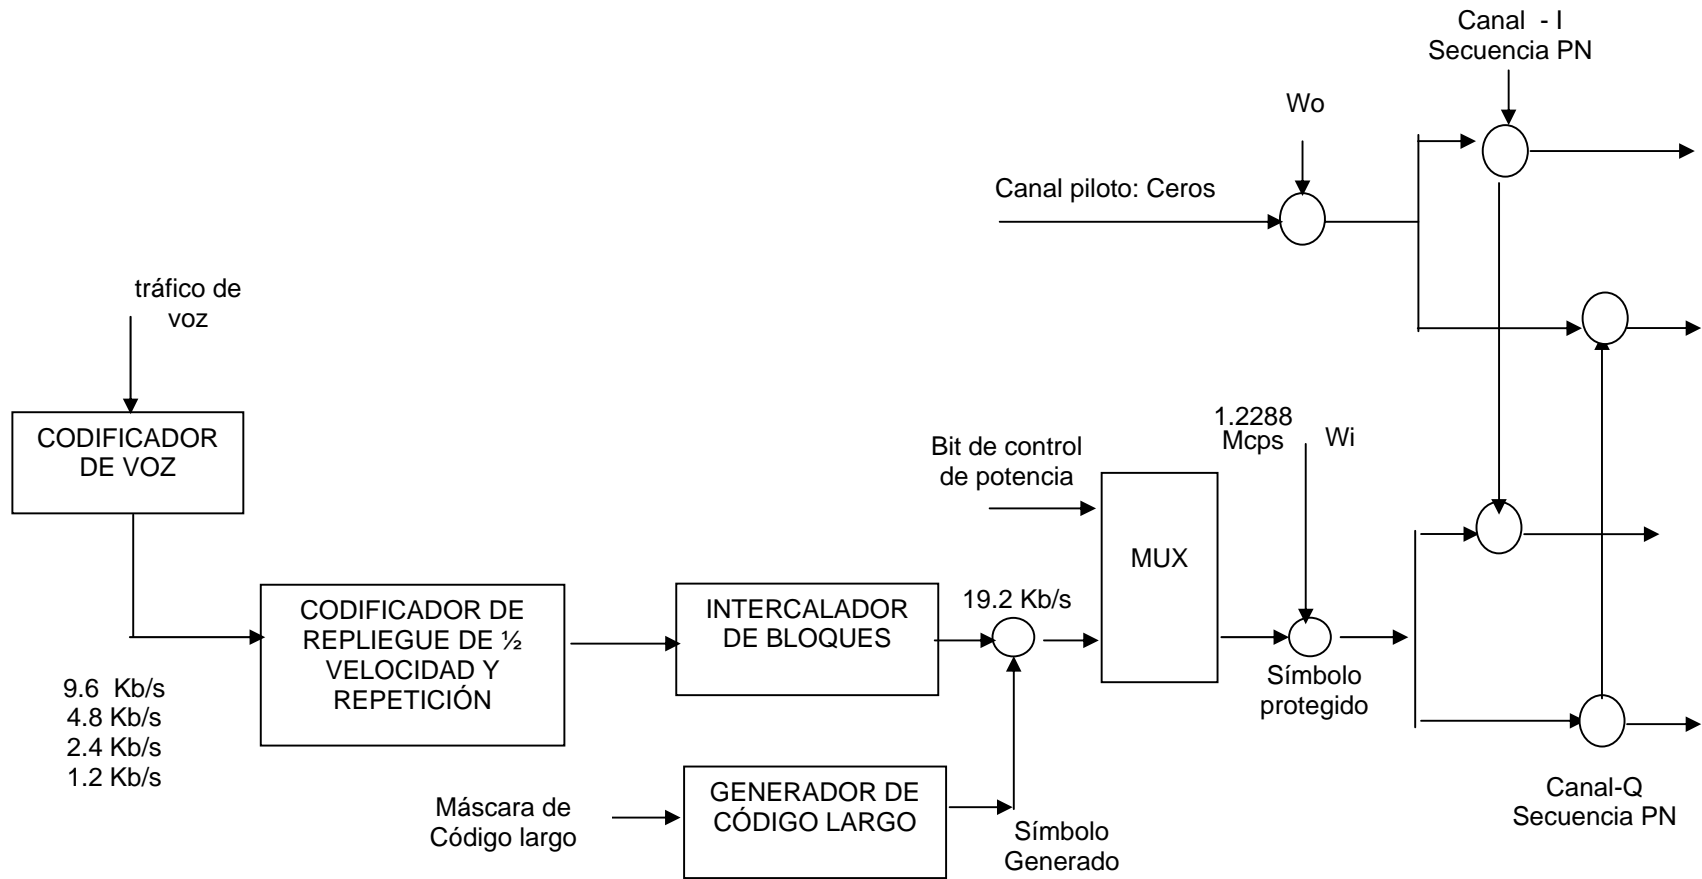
Canal - I
Secuencia PN

Wo

Canal piloto: Ceros

tráfico de voz

CODIFICADOR DE VOZ

1.2288 Mcps

Wi

Bit de control de potencia

MUX

CODIFICADOR DE REPLIEGUE DE ½ VELOCIDAD Y REPETICIÓN

INTERCALADOR DE BLOQUES

19.2 Kb/s

Símbolo protegido

9.6 Kb/s
4.8 Kb/s
2.4 Kb/s
1.2 Kb/s

Máscara de Código largo

GENERADOR DE CÓDIGO LARGO

Símbolo Generado

Canal-Q
Secuencia PN